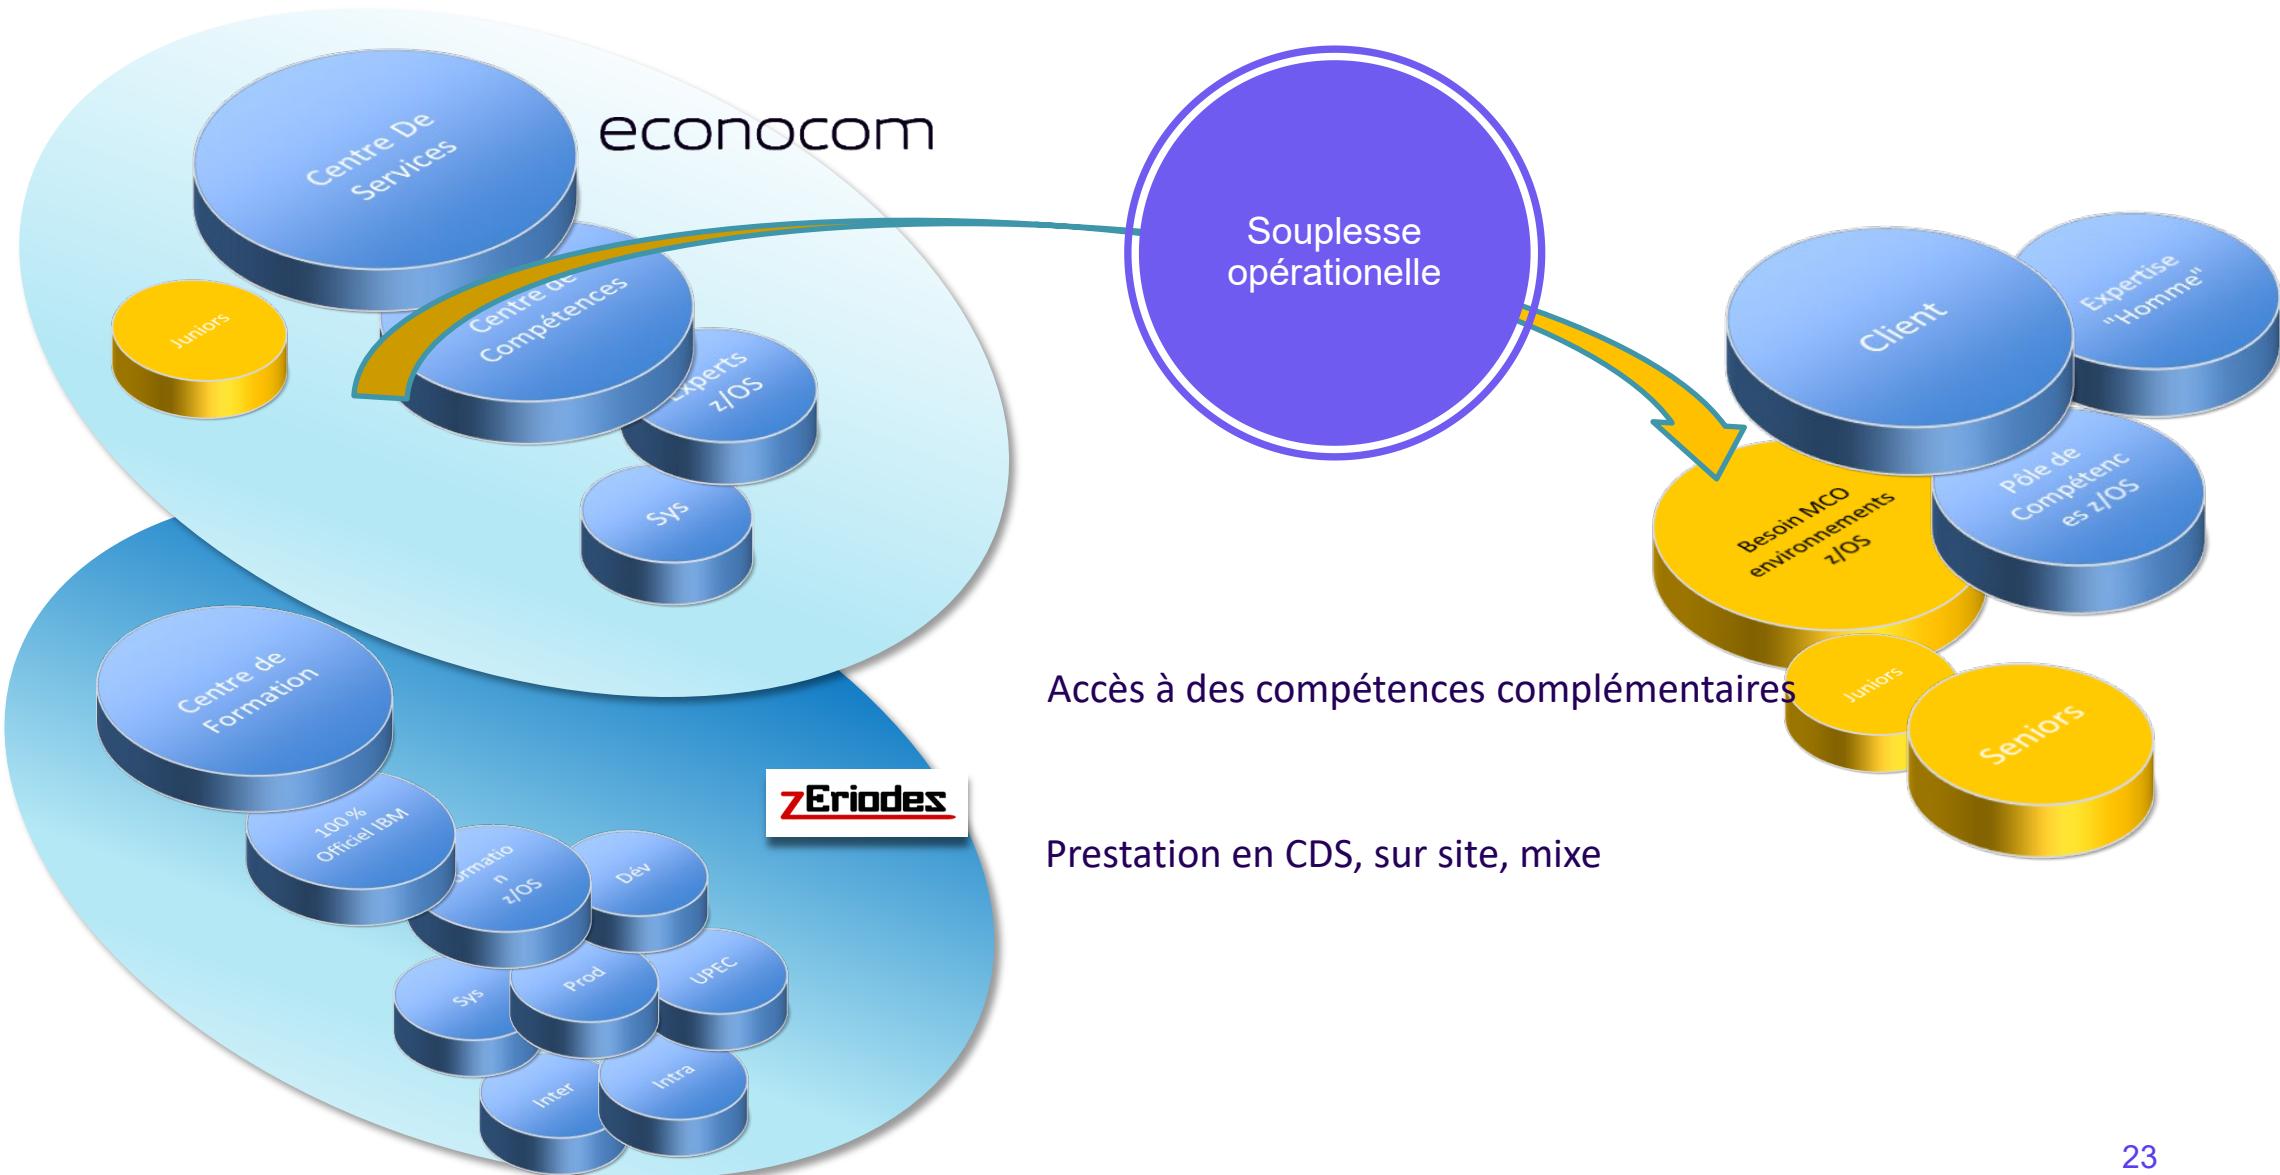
Centre De Services

econocom

Juniors

Centre de Compétences

Experts z/OS

Sys

Souplesse opérationelle

Client

Expertise "Homme"

Besoin MCO environnements z/OS

Pôle de Compétences z/OS

Juniors

Seniors

Accès à des compétences complémentaires

Centre de Formation

zEriodes

100 % Officiel IBM

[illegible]rmatio n z/OS

Dév

Sys

Prod

UPEC

Inter

Intra

Prestation en CDS, sur site, mixe

23